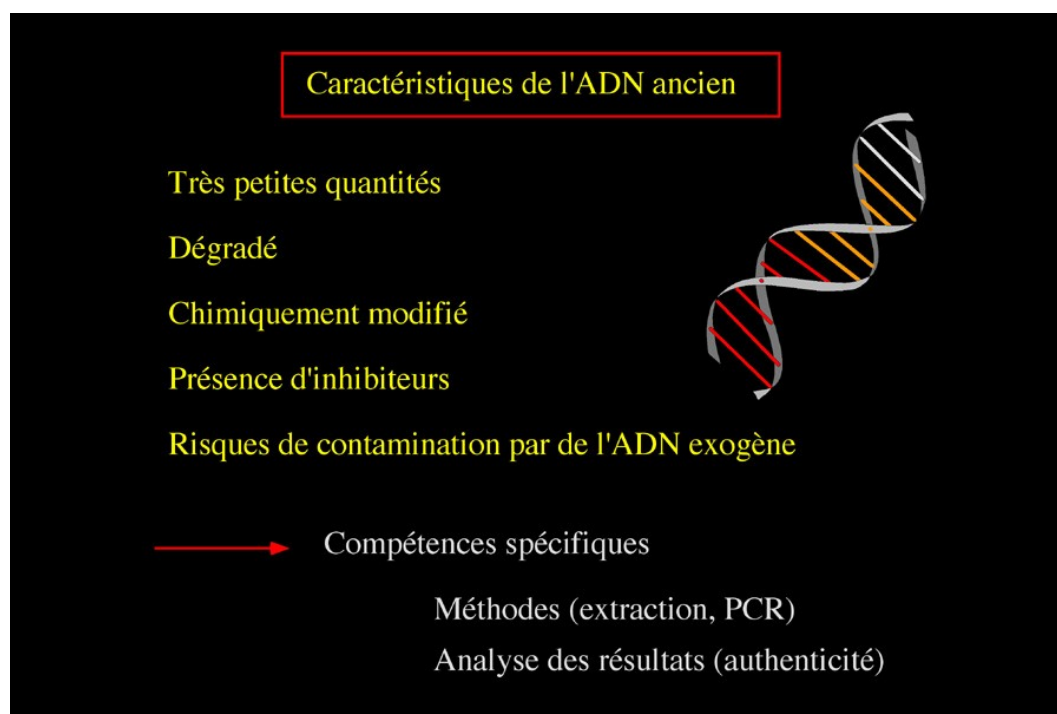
Caractéristiques de l'ADN ancien

Très petites quantités

Dégradé

Chimiquement modifié

Présence d'inhibiteurs

Risques de contamination par de l'ADN exogène

Compétences spécifiques

Méthodes (extraction, PCR)

Analyse des résultats (authenticité)